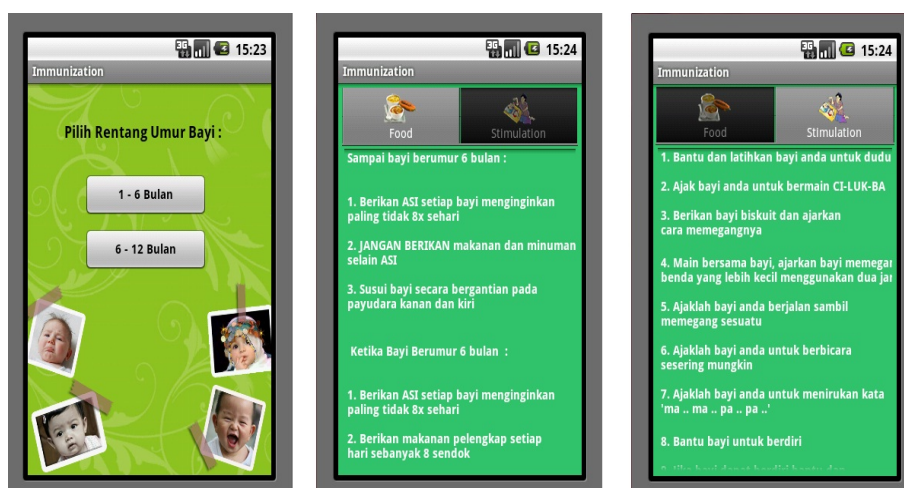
3G 15:23
Immunization

Pilih Rentang Umur Bayi :

1 - 6 Bulan

6 - 12 Bulan

3G 15:24
Immunization

Food

Stimulation

Sampai bayi berumur 6 bulan :

1. Berikan ASI setiap bayi menginginkan paling tidak 8x sehari

2. JANGAN BERIKAN makanan dan minuman selain ASI

3. Susui bayi secara bergantian pada payudara kanan dan kiri

Ketika Bayi Berumur 6 bulan :

1. Berikan ASI setiap bayi menginginkan paling tidak 8x sehari

2. Berikan makanan pelengkap setiap hari sebanyak 8 sendok

3G 15:24
Immunization

Food

Stimulation

1. Bantu dan latihkan bayi anda untuk dudu

2. Ajak bayi anda untuk bermain CI-LUK-BA

3. Berikan bayi biskuit dan ajarkan cara memegangnya

4. Main bersama bayi, ajarkan bayi memegan benda yang lebih kecil menggunakan dua jar

5. Ajaklah bayi anda berjalan sambil memegang sesuatu

6. Ajaklah bayi anda untuk berbicara sesering mungkin

7. Ajaklah bayi anda untuk menirukan kata 'ma .. ma .. pa .. pa ..'

8. Bantu bayi untuk berdiri

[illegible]